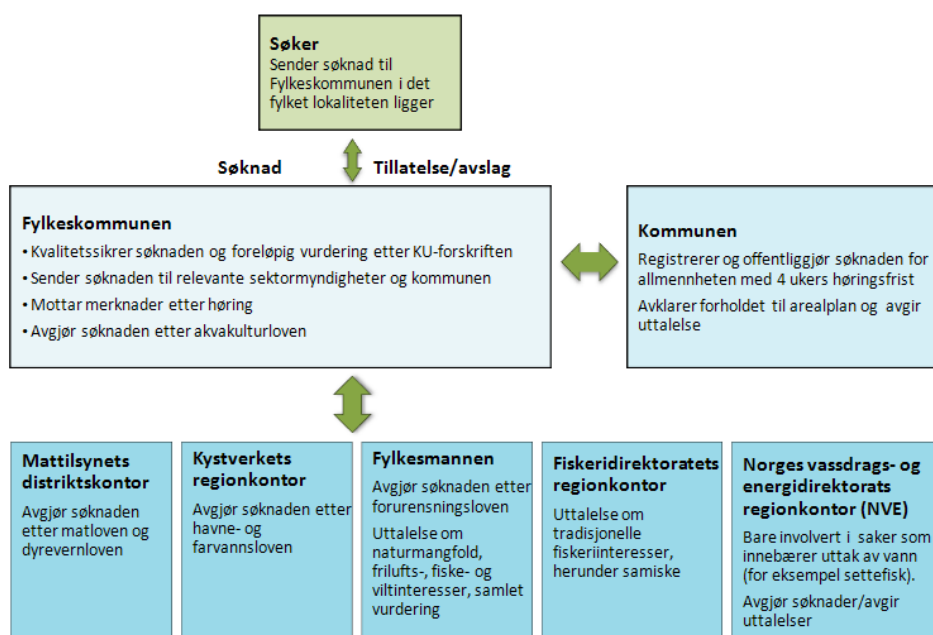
Søker
Sender søknad til Fylkeskommunen i det fylket lokaliteten ligger

Søknad

Tillatelse/avslag

Fylkeskommunen
• Kvalitetssikrer søknaden og foreløpig vurdering etter KU-forskriften
• Sender søknaden til relevante sektormyndigheter og kommunen
• Mottar merknader etter høring
• Avgjør søknaden etter akvakulturloven

Kommunen
Registrerer og offentliggjør søknaden for allmennheten med 4 ukers høringsfrist
Avklarer forholdet til arealplan og avgir uttalelse

Mattilsynets distriktskontor
Avgjør søknaden etter matloven og dyrevernloven

Kystverkets regionkontor
Avgjør søknaden etter havne- og farvannsloven

Fylkesmannen
Avgjør søknaden etter forurensningsloven
Uttalelse om naturmangfold, frilufts-, fiske- og viltinteresser, samlet vurdering

Fiskeridirektoratets regionkontor
Uttalelse om tradisjonelle fiskeriinteresser, herunder samiske

Norges vassdrags- og energidirektorats regionkontor (NVE)
Bare involvert i saker som innebærer uttak av vann (for eksempel settefisk).
Avgjør søknader/avgir uttalelser